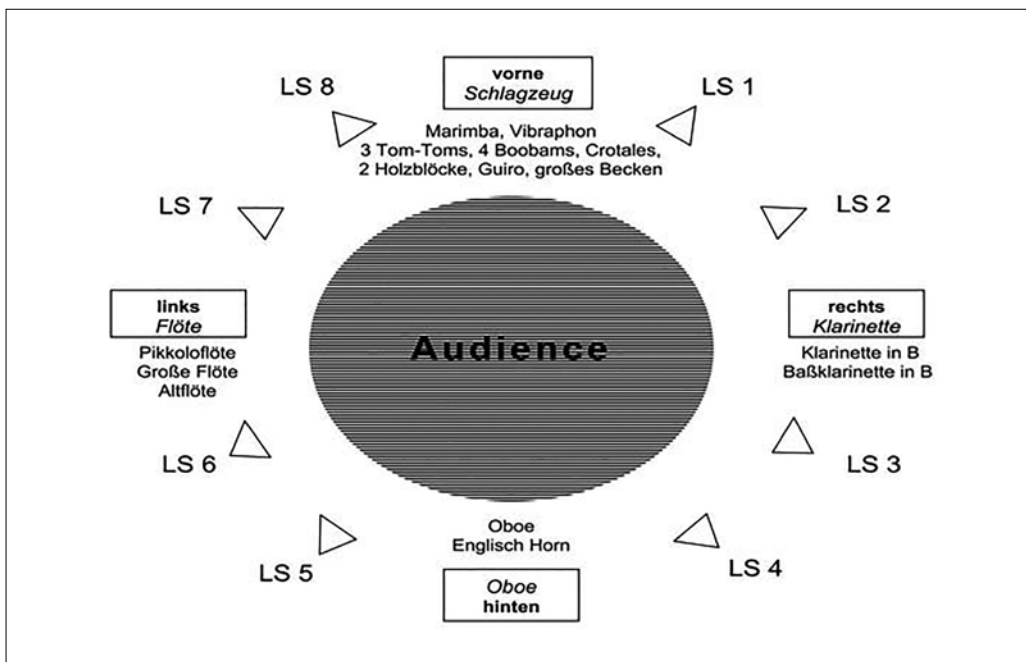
LS 8

vorne
*Schlagzeug*

LS 1

Marimba, Vibraphon
3 Tom-Toms, 4 Boobams, Crotales,
2 Holzblöcke, Guiro, großes Becken

LS 7

LS 2

links
*Flöte*

Pikkoloflöte
Große Flöte
Altflöte

Audience

rechts
*Klarinette*

Klarinette in B
Baßklarinette in B

LS 6

LS 3

Oboe
Englisch Horn

LS 5

LS 4

*Oboe*
hinten